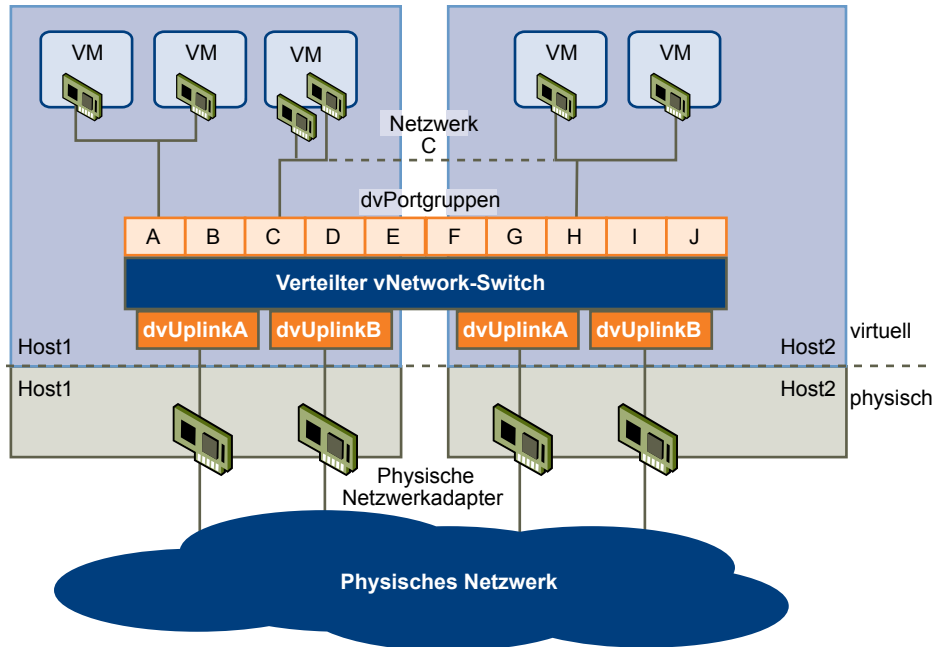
VM
VM
VM
VM
VM

Netzwerk C

dvPortgruppen

| A | B | C | D | E | F | G | H | I | J |
|---|---|---|---|---|---|---|---|---|---|

Verteilter vNetwork-Switch

dvUplinkA
dvUplinkB
dvUplinkA
dvUplinkB

Host1
Host2
virtuell

Host1
Host2
physisch

Physische Netzwerkadapter

Physisches Netzwerk